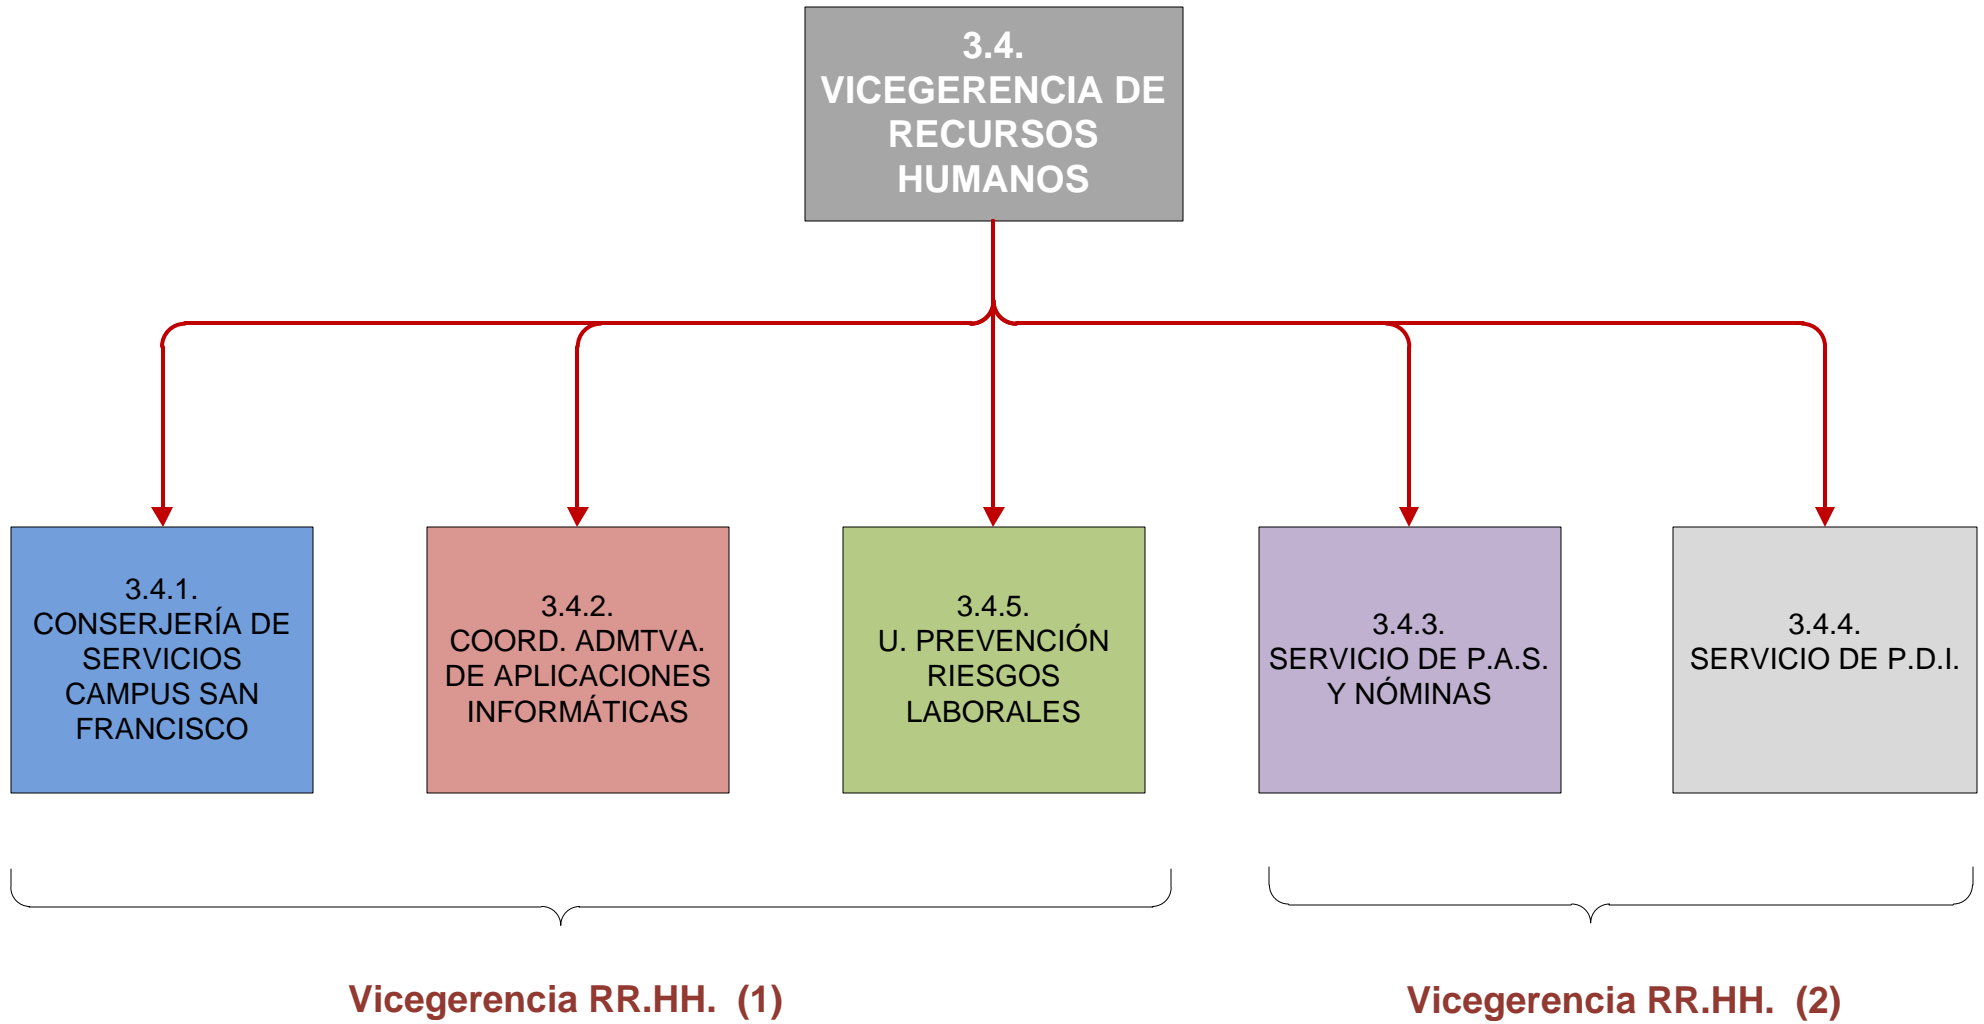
3.4.
VICEGERENCIA DE RECURSOS HUMANOS

3.4.1.
CONSERJERÍA DE SERVICIOS CAMPUS SAN FRANCISCO

3.4.2.
COORD. ADMTVA. DE APLICACIONES INFORMÁTICAS

3.4.5.
U. PREVENCIÓN RIESGOS LABORALES

3.4.3.
SERVICIO DE P.A.S. Y NÓMINAS

3.4.4.
SERVICIO DE P.D.I.

Vicegerencia RR.HH. (1)

Vicegerencia RR.HH. (2)